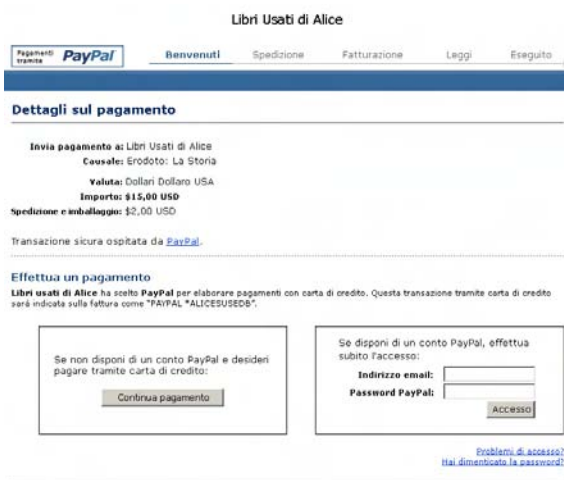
Libri Usati di Alice

Pagamenti tramite PayPal

Benvenuti | Spedizione | Fatturazione | Leggi | Eseguito

Dettagli sul pagamento

Invia pagamento a: Libri Usati di Alice
Causale: Erodoto: La Storia

Valuta: Dollari Dollaro USA
Importo: $15,00 USD
Spedizione e imballaggio: $2,00 USD

Transazione sicura ospitata da PayPal.

Effettua un pagamento

Libri usati di Alice ha scelto PayPal per elaborare pagamenti con carta di credito. Questa transazione tramite carta di credito sarà indicata sulla fattura come "PAYPAL *ALICESUSEDB".

Se non disponi di un conto PayPal e desideri pagare tramite carta di credito:

Continua pagamento

Se disponi di un conto PayPal, effettua subito l'accesso:

Indirizzo email:
Password PayPal:

Accesso

Problemi di accesso?
Hai dimenticato la password?